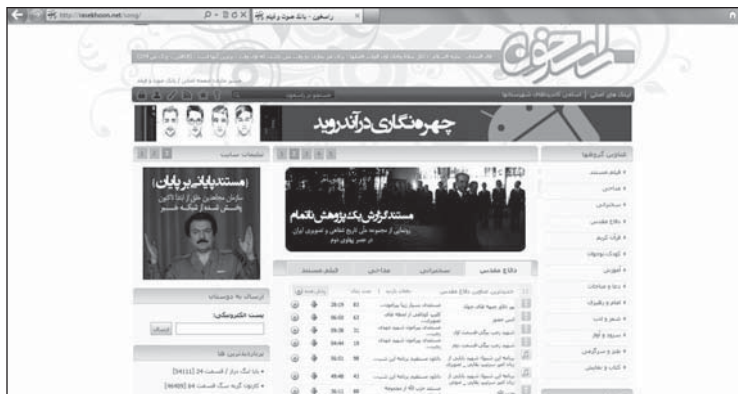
http://rasekhoon.net/song/
راسخون - بانک صوت و فیلم
راسخون
چهره‌نگاری در اندروید
عناوین گروه‌ها
تبلیغات سایت
مستند پایان بی‌پایان
مستند گزارش یک پژوهش ناتمام
روایتی از مجموعه خاطرات و تاریخ شفاهی ...
دفاع مقدس
سخنرانی
مداحی
فیلم مستند
ارسال به دوستان
پست الکترونیکی:
ارسال
پربازدیدترین ها
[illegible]
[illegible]
قرآن کریم
آموزش
فیلم مستند
مداحی
سخنرانی
دفاع مقدس
کودک و نوجوان
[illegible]
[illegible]
شعر و ادب
سرود و آوا
طنز و سرگرمی
کتاب و نمایش